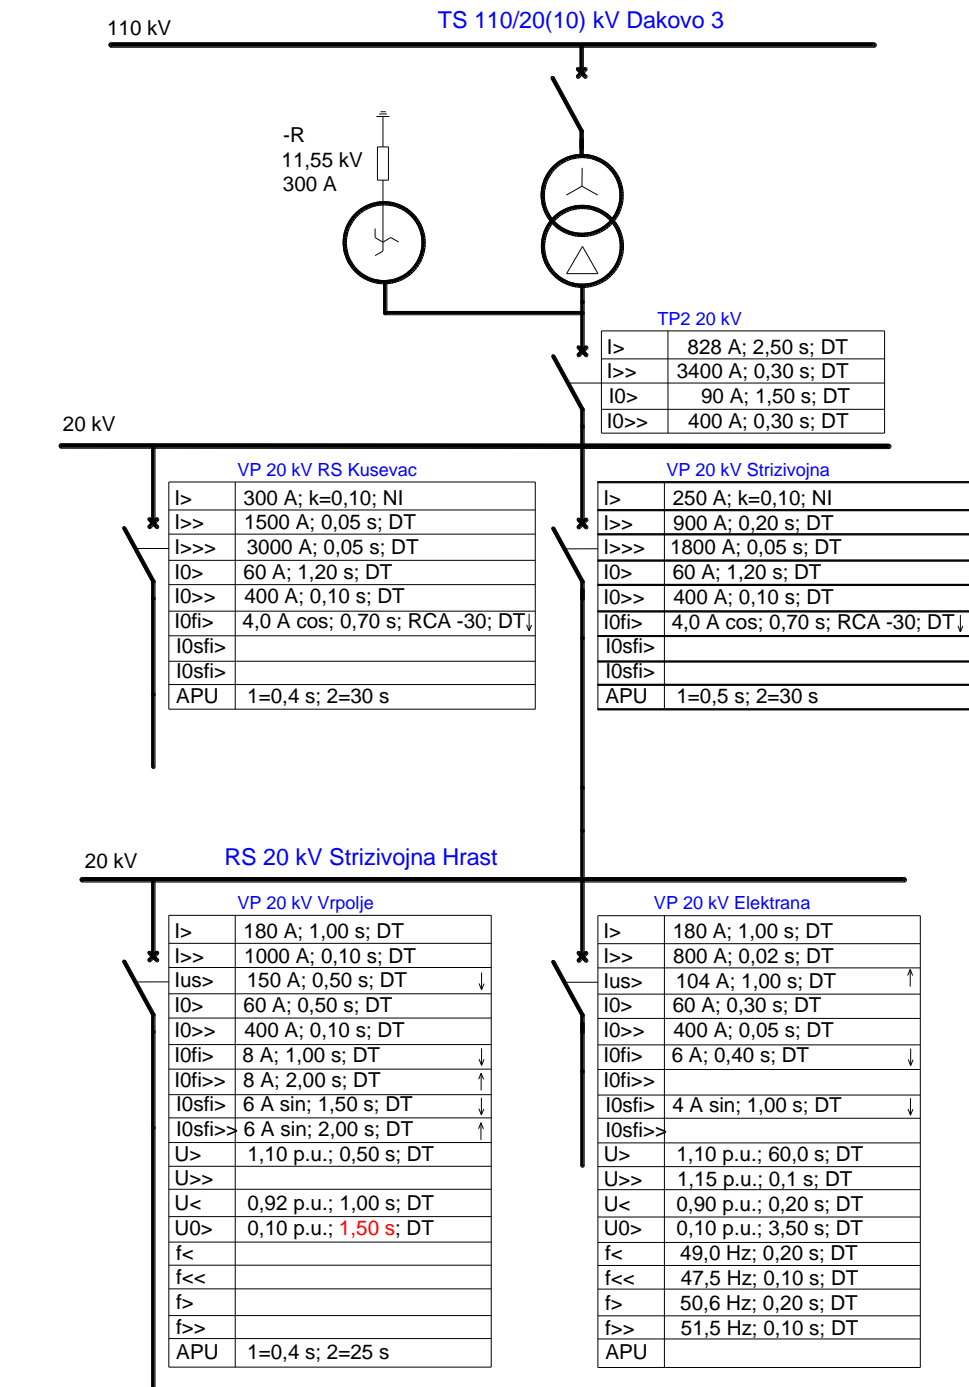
110 kV

TS 110/20(10) kV Dakovo 3

-R
11,55 kV
300 A

TP2 20 kV

| I> | 828 A; 2,50 s; DT |
|---|---|
| I>> | 3400 A; 0,30 s; DT |
| I0> | 90 A; 1,50 s; DT |
| I0>> | 400 A; 0,30 s; DT |

20 kV

VP 20 kV RS Kusevac

| I> | 300 A; k=0,10; NI |
|---|---|
| I>> | 1500 A; 0,05 s; DT |
| I>>> | 3000 A; 0,05 s; DT |
| I0> | 60 A; 1,20 s; DT |
| I0>> | 400 A; 0,10 s; DT |
| I0fi> | 4,0 A cos; 0,70 s; RCA -30; DT↓ |
| I0sfi> | |
| I0sfi> | |
| APU | 1=0,4 s; 2=30 s |

VP 20 kV Strizivojna

| I> | 250 A; k=0,10; NI |
|---|---|
| I>> | 900 A; 0,20 s; DT |
| I>>> | 1800 A; 0,05 s; DT |
| I0> | 60 A; 1,20 s; DT |
| I0>> | 400 A; 0,10 s; DT |
| I0fi> | 4,0 A cos; 0,70 s; RCA -30; DT↓ |
| I0sfi> | |
| I0sfi> | |
| APU | 1=0,5 s; 2=30 s |

20 kV

RS 20 kV Strizivojna Hrast

VP 20 kV Vrpolje

| I> | 180 A; 1,00 s; DT |
|---|---|
| I>> | 1000 A; 0,10 s; DT |
| Ius> | 150 A; 0,50 s; DT ↓ |
| I0> | 60 A; 0,50 s; DT |
| I0>> | 400 A; 0,10 s; DT |
| I0fi> | 8 A; 1,00 s; DT ↓ |
| I0fi>> | 8 A; 2,00 s; DT ↑ |
| I0sfi> | 6 A sin; 1,50 s; DT ↓ |
| I0sfi>> | 6 A sin; 2,00 s; DT ↑ |
| U> | 1,10 p.u.; 0,50 s; DT |
| U>> | |
| U< | 0,92 p.u.; 1,00 s; DT |
| U0> | 0,10 p.u.; 1,50 s; DT |
| f< | |
| f<< | |
| f> | |
| f>> | |
| APU | 1=0,4 s; 2=25 s |

VP 20 kV Elektrana

| I> | 180 A; 1,00 s; DT |
|---|---|
| I>> | 800 A; 0,02 s; DT |
| Ius> | 104 A; 1,00 s; DT ↑ |
| I0> | 60 A; 0,30 s; DT |
| I0>> | 400 A; 0,05 s; DT |
| I0fi> | 6 A; 0,40 s; DT ↓ |
| I0fi>> | |
| I0sfi> | 4 A sin; 1,00 s; DT ↓ |
| I0sfi>> | |
| U> | 1,10 p.u.; 60,0 s; DT |
| U>> | 1,15 p.u.; 0,1 s; DT |
| U< | 0,90 p.u.; 0,20 s; DT |
| U0> | 0,10 p.u.; 3,50 s; DT |
| f< | 49,0 Hz; 0,20 s; DT |
| f<< | 47,5 Hz; 0,10 s; DT |
| f> | 50,6 Hz; 0,20 s; DT |
| f>> | 51,5 Hz; 0,10 s; DT |
| APU | |